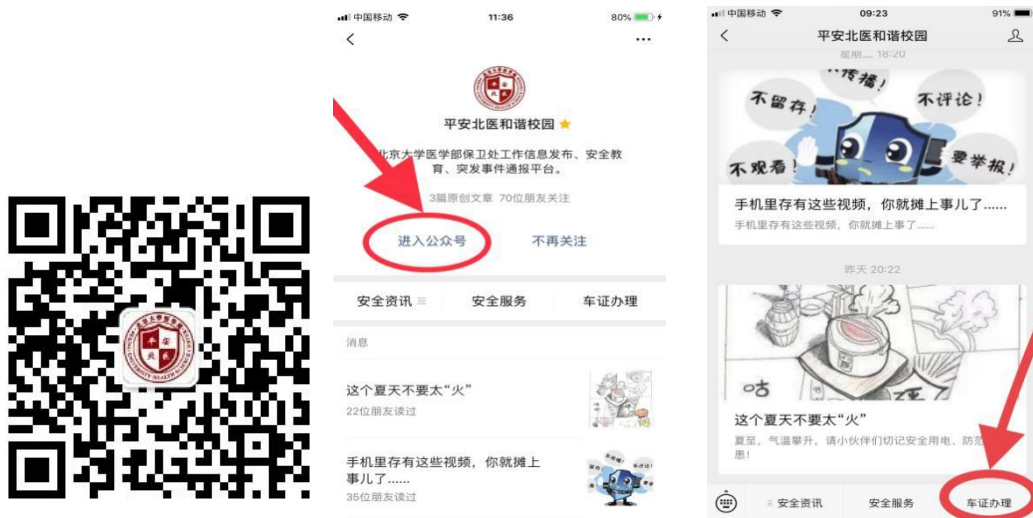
中国移动 11:36 80%

<

平安北医和谐校园

北京大学医学部保卫处工作信息发布、安全教育、突发事件通报平台。

3篇原创文章 70位朋友关注

进入公众号

不再关注

安全资讯 安全服务 车证办理

消息

这个夏天不要太"火"

22位朋友读过

手机里存有这些视频，你就摊上事儿了......

35位朋友读过

中国移动 09:23 91%

<

平安北医和谐校园

星期一 18:20

传播! 不留存! 不评论! 不观看! 要举报!

手机里存有这些视频，你就摊上事儿了......

手机里存有这些视频，你就摊上事了......

昨天 20:22

咕

这个夏天不要太"火"

夏至，气温攀升，请小伙伴们切记安全用电、防范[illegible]患!

安全资讯 安全服务 车证办理